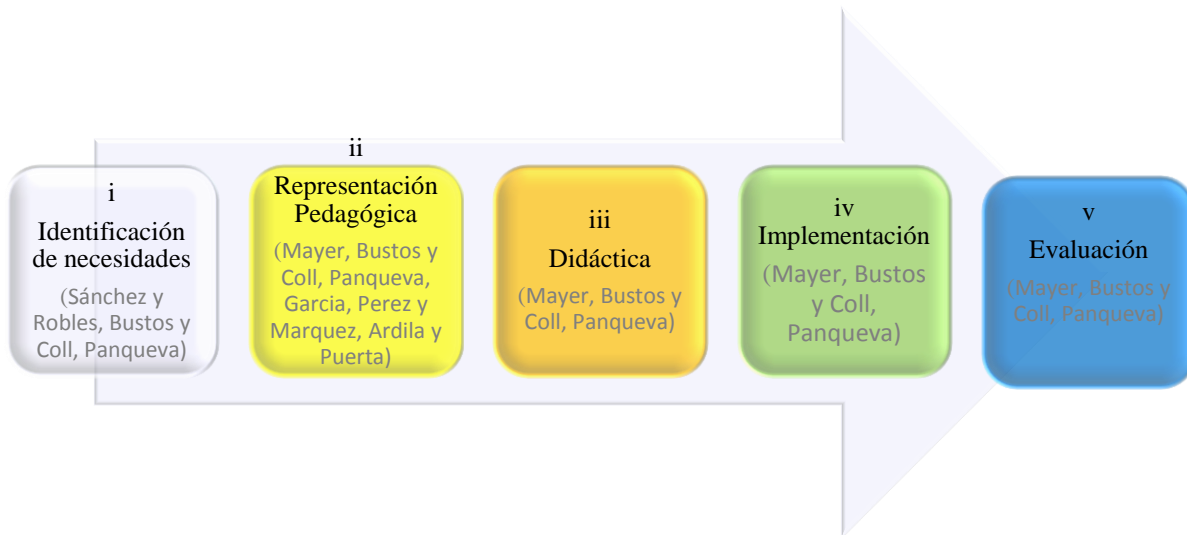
i
Identificación de necesidades
(Sánchez y Robles, Bustos y Coll, Panqueva)

ii
Representación Pedagógica
(Mayer, Bustos y Coll, Panqueva, Garcia, Perez y Marquez, Ardila y Puerta)

iii
Didáctica
(Mayer, Bustos y Coll, Panqueva)

iv
Implementación
(Mayer, Bustos y Coll, Panqueva)

v
Evaluación
(Mayer, Bustos y Coll, Panqueva)